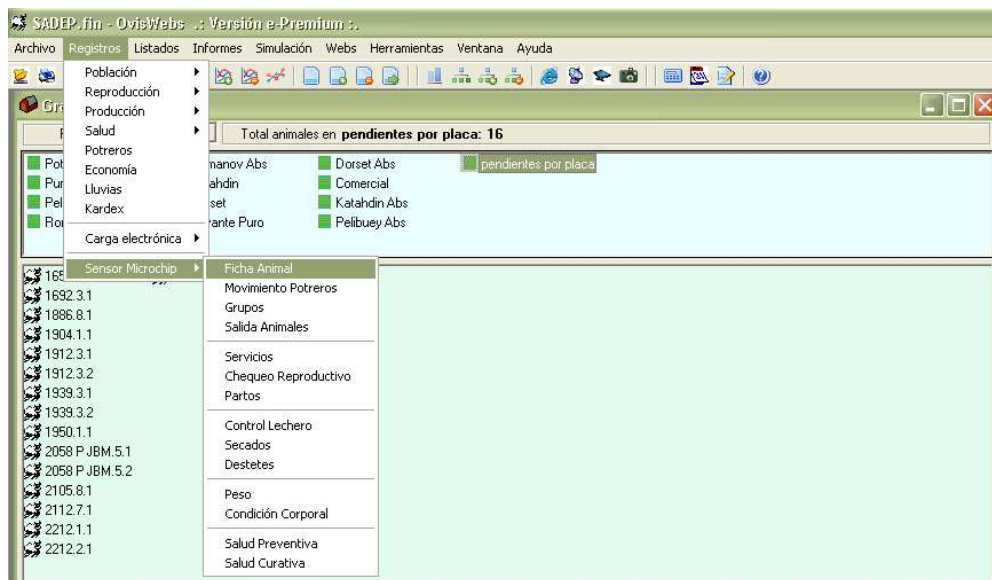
SADEP.fin - OvisWebs .: Versión e-Premium :.

Archivo Registros Listados Informes Simulación Webs Herramientas Ventana Ayuda

Gr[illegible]

Total animales en **pendientes por placa: 16**

Pot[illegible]
Pur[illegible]
Pel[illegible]
Ro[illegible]

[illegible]manov Abs
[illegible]ahdin
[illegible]set
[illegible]ante Puro

Dorset Abs
Comercial
Katahdin Abs
Pelibuey Abs

pendientes por placa

Población
Reproducción
Producción
Salud
Potreros
Economía
Lluvias
Kardex
Carga electrónica
Sensor Microchip

Ficha Animal
Movimiento Potreros
Grupos
Salida Animales
Servicios
Chequeo Reproductivo
Partos
Control Lechero
Secados
Destetes
Peso
Condición Corporal
Salud Preventiva
Salud Curativa

165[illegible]
1692.3.1
1886.8.1
1904.1.1
1912.3.1
1912.3.2
1939.3.1
1939.3.2
1950.1.1
2058 P JBM.5.1
2058 P JBM.5.2
2105.8.1
2112.7.1
2212.1.1
2212.2.1